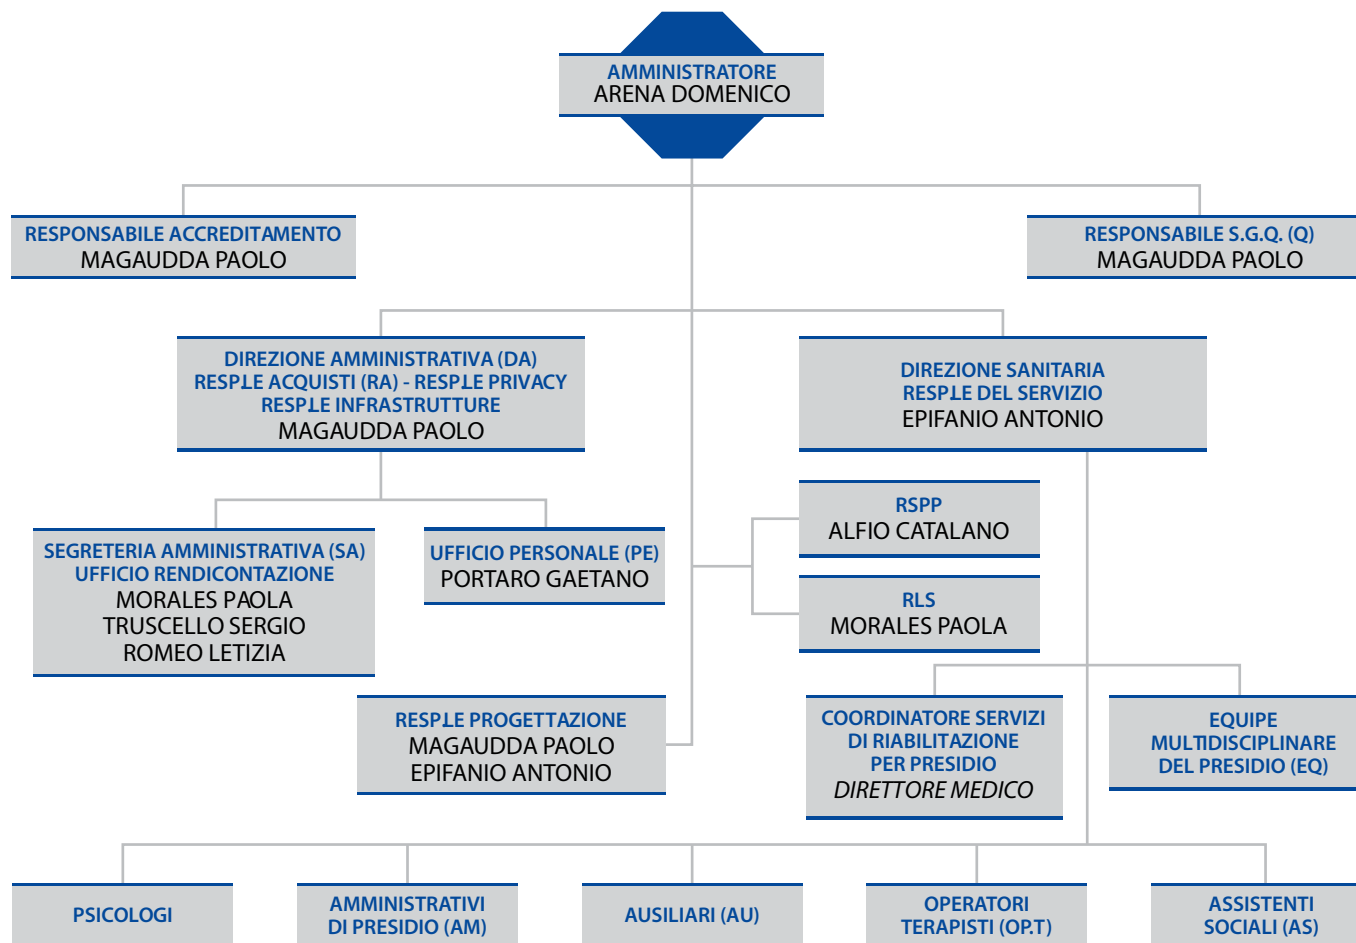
AMMINISTRATORE
ARENA DOMENICO

RESPONSABILE ACCREDITAMENTO
MAGAUDDA PAOLO

RESPONSABILE S.G.Q. (Q)
MAGAUDDA PAOLO

DIREZIONE AMMINISTRATIVA (DA)
RESP.LE ACQUISTI (RA) - RESP.LE PRIVACY
RESP.LE INFRASTRUTTURE
MAGAUDDA PAOLO

DIREZIONE SANITARIA
RESP.LE DEL SERVIZIO
EPIFANIO ANTONIO

SEGRETERIA AMMINISTRATIVA (SA)
UFFICIO RENDICONTAZIONE
MORALES PAOLA
TRUSCELLO SERGIO
ROMEO LETIZIA

UFFICIO PERSONALE (PE)
PORTARO GAETANO

RSPP
ALFIO CATALANO

RLS
MORALES PAOLA

RESP.LE PROGETTAZIONE
MAGAUDDA PAOLO
EPIFANIO ANTONIO

COORDINATORE SERVIZI
DI RIABILITAZIONE
PER PRESIDIO
DIRETTORE MEDICO

EQUIPE
MULTIDISCIPLINARE
DEL PRESIDIO (EQ)

PSICOLOGI

AMMINISTRATIVI
DI PRESIDIO (AM)

AUSILIARI (AU)

OPERATORI
TERAPISTI (OP.T)

ASSISTENTI
SOCIALI (AS)